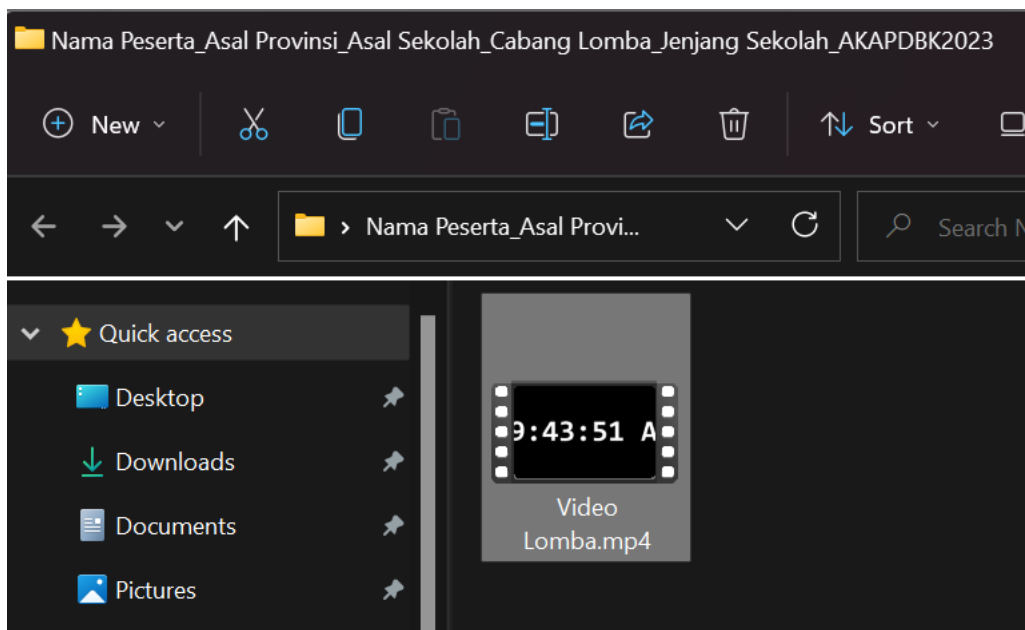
Nama Peserta_Asal Provinsi_Asal Sekolah_Cabang Lomba_Jenjang Sekolah_AKAPDBK2023

New

Sort

Nama Peserta_Asal Provi...

Search N

Quick access

Desktop

Downloads

Documents

Pictures

9:43:51 A

Video Lomba.mp4